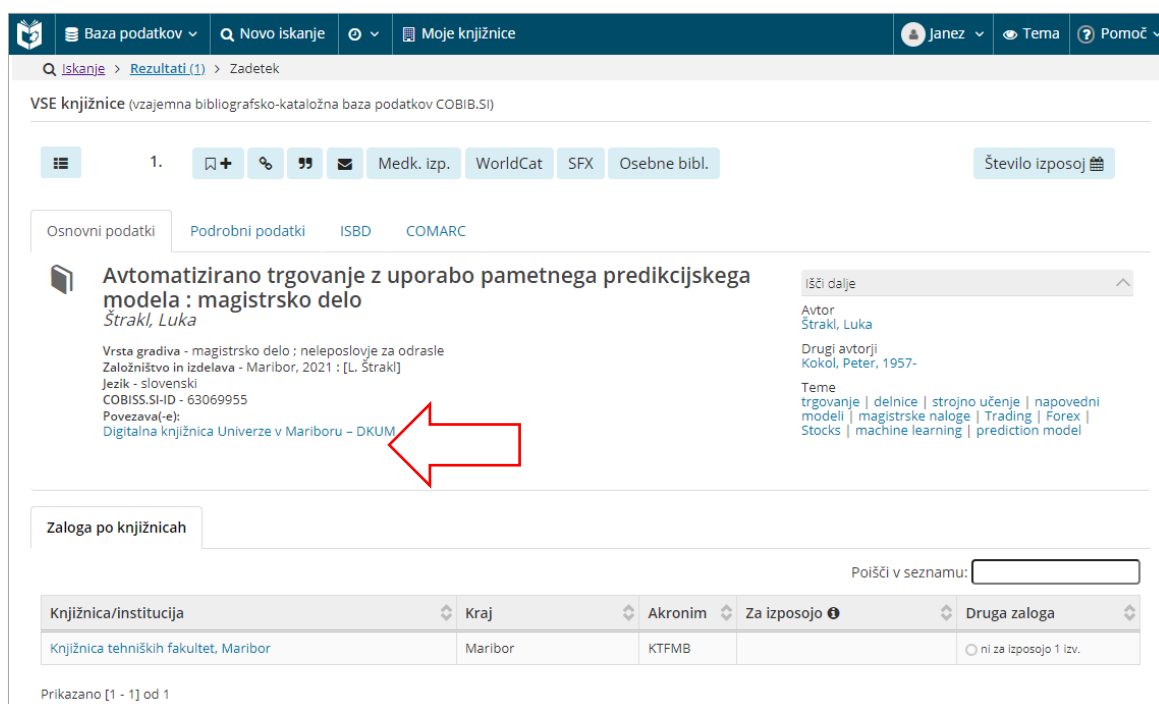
Baza podatkov Novo iskanje Moje knjižnice Janez Tema Pomoč

Iskanje > Rezultati (1) > Zadetek

VSE knjižnice (vzajemna bibliografsko-kataložna baza podatkov COBIB.SI)

1. Medk. izp. WorldCat SFX Osebne bibl. Število izposoj

Osnovni podatki Podrobni podatki ISBD COMARC

Avtomatizirano trgovanje z uporabo pametnega predikcijskega modela : magistrsko delo
Štrakl, Luka

Vrsta gradiva - magistrsko delo ; neleposlovje za odrasle
Založništvo in izdelava - Maribor, 2021 : [L. Štrakl]
Jezik - slovenski
COBISS.SI-ID - 63069955
Povezava(-e):
Digitalna knjižnica Univerze v Mariboru – DKUM

Išči dalje
Avtor
Štrakl, Luka
Drugi avtorji
Kokol, Peter, 1957-
Teme
trgovanje | delnice | strojno učenje | napovedni modeli | magistrske naloge | Trading | Forex | Stocks | machine learning | prediction model

Zaloga po knjižnicah

Poišči v seznamu:

| Knjižnica/institucija | Kraj | Akronim | Za izposojo | Druga zaloga |
|---|---|---|---|---|
| Knjižnica tehniških fakultet, Maribor | Maribor | KTFMB | | ni za izposojo 1 izv. |

Prikazano [1 - 1] od 1